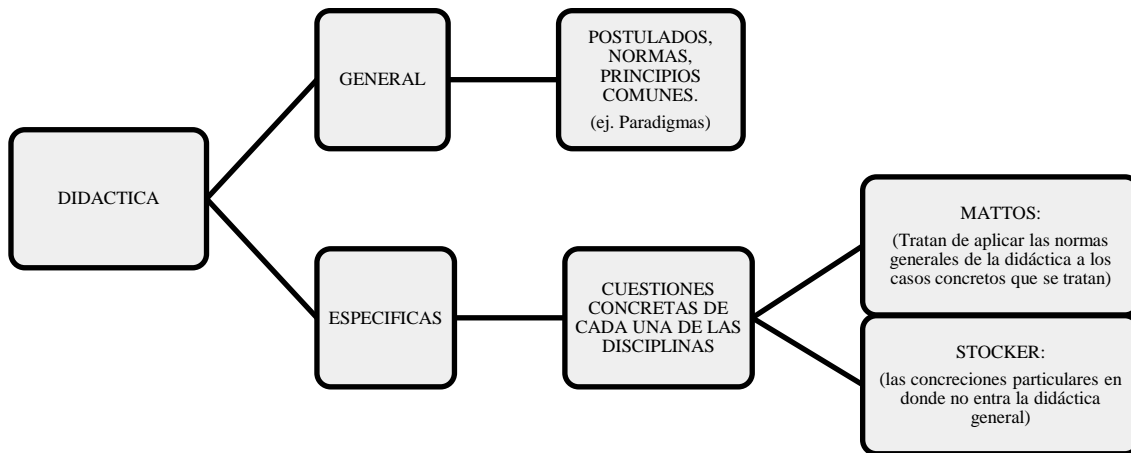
DIDACTICA

GENERAL

POSTULADOS, NORMAS, PRINCIPIOS COMUNES.

(ej. Paradigmas)

ESPECIFICAS

CUESTIONES CONCRETAS DE CADA UNA DE LAS DISCIPLINAS

MATTOS:

(Tratan de aplicar las normas generales de la didáctica a los casos concretos que se tratan)

STOCKER:

(las concreciones particulares en donde no entra la didáctica general)